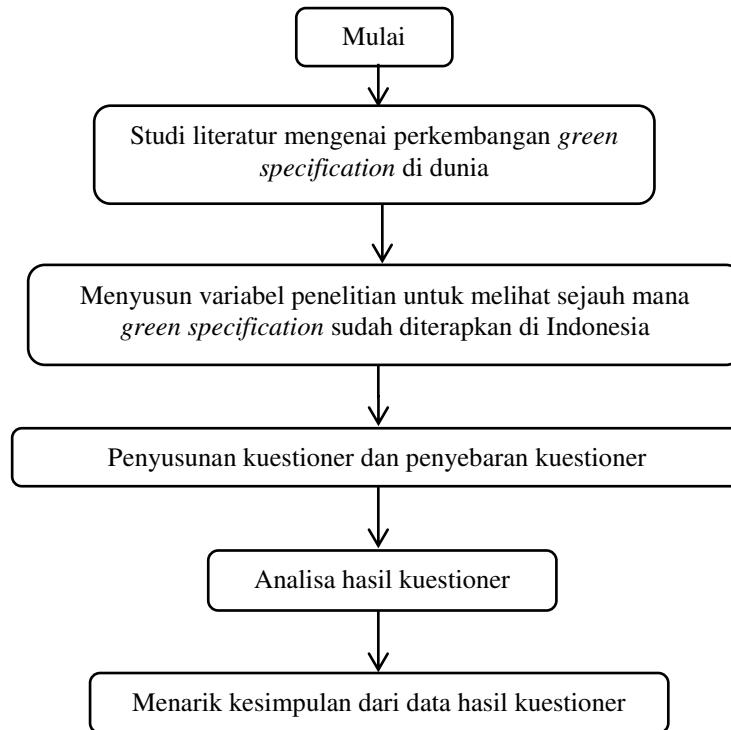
Mulai

Studi literatur mengenai perkembangan green specification di dunia

Menyusun variabel penelitian untuk melihat sejauh mana green specification sudah diterapkan di Indonesia

Penyusunan kuestioner dan penyebaran kuestioner

Analisa hasil kuestioner

Menarik kesimpulan dari data hasil kuestioner